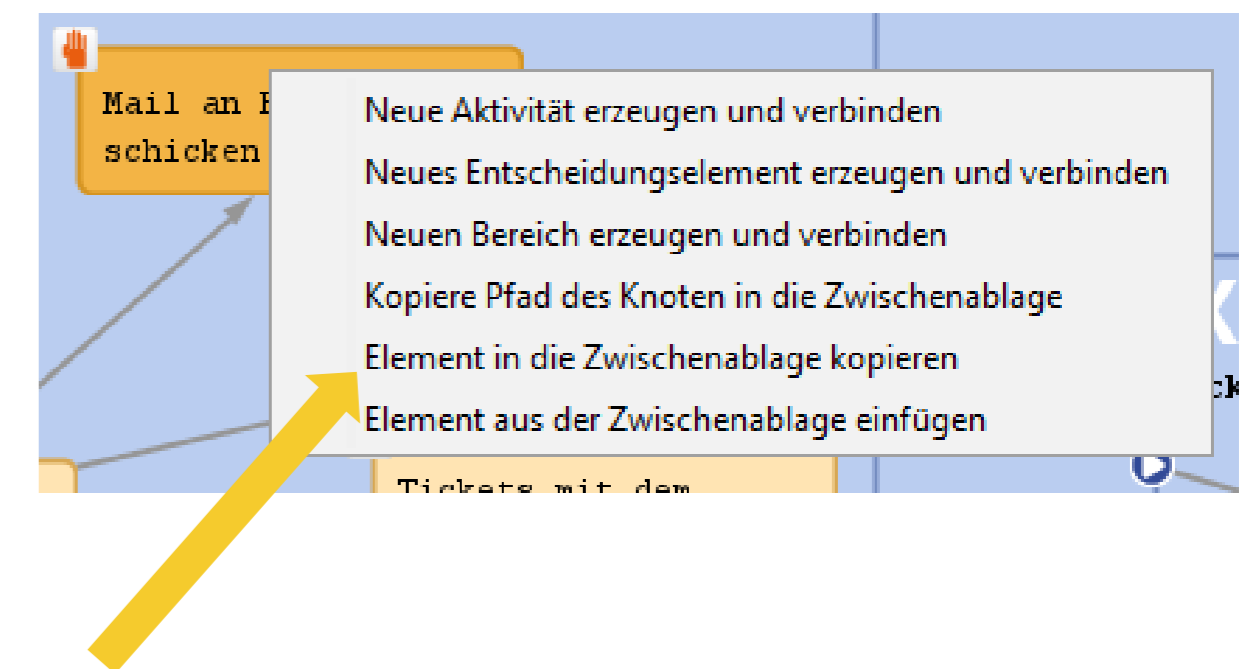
Mail an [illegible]
schicken

Neue Aktivität erzeugen und verbinden
Neues Entscheidungselement erzeugen und verbinden
Neuen Bereich erzeugen und verbinden
Kopiere Pfad des Knoten in die Zwischenablage
Element in die Zwischenablage kopieren
Element aus der Zwischenablage einfügen

Tickets mit dem

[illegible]